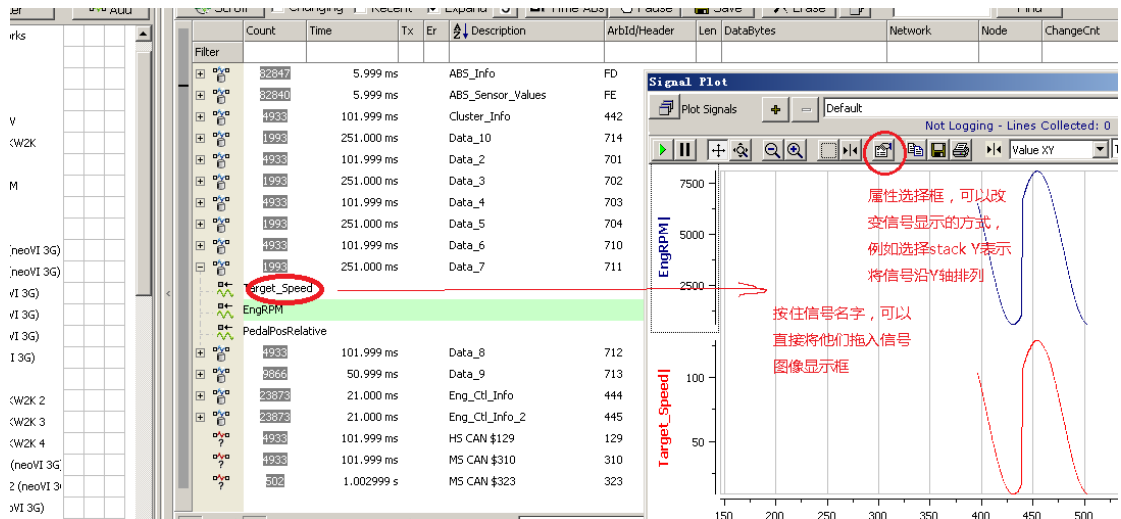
Add
Scroll
Changing
Recent
Expand
Time ABS
Pause
Save
Erase
Find
rks
V
W2K
M
(neoVI 3G)
(neoVI 3G)
VI 3G)
VI 3G)
VI 3G)
I 3G)
W2K 2
W2K 3
W2K 4
(neoVI 3G
2 (neoVI 3
VI 3G)

| | Count | Time | Tx | Er | Description | ArbId/Header | Len | DataBytes | Network | Node | ChangeCnt |
|---|---|---|---|---|---|---|---|---|---|---|---|
| Filter | | | | | | | | | | | |
| | 82847 | 5.999 ms | | | ABS_Info | FD | | | | | |
| | 82840 | 5.999 ms | | | ABS_Sensor_Values | FE | | | | | |
| | 4933 | 101.999 ms | | | Cluster_Info | 442 | | | | | |
| | 1993 | 251.000 ms | | | Data_10 | 714 | | | | | |
| | 4933 | 101.999 ms | | | Data_2 | 701 | | | | | |
| | 1993 | 251.000 ms | | | Data_3 | 702 | | | | | |
| | 4933 | 101.999 ms | | | Data_4 | 703 | | | | | |
| | 1993 | 251.000 ms | | | Data_5 | 704 | | | | | |
| | 4933 | 101.999 ms | | | Data_6 | 710 | | | | | |
| | 1993 | 251.000 ms | | | Data_7 | 711 | | | | | |
| | Target_Speed | | | | | | | | | | |
| | EngRPM | | | | | | | | | | |
| | PedalPosRelative | | | | | | | | | | |
| | 4933 | 101.999 ms | | | Data_8 | 712 | | | | | |
| | 9866 | 50.999 ms | | | Data_9 | 713 | | | | | |
| | 23873 | 21.000 ms | | | Eng_Ctl_Info | 444 | | | | | |
| | 23873 | 21.000 ms | | | Eng_Ctl_Info_2 | 445 | | | | | |
| | 4933 | 101.999 ms | | | HS CAN $129 | 129 | | | | | |
| | 4933 | 101.999 ms | | | MS CAN $310 | 310 | | | | | |
| | 502 | 1.002999 s | | | MS CAN $323 | 323 | | | | | |

Signal Plot
Plot Signals
Default
Not Logging - Lines Collected: 0
Value XY
7500
5000
2500
EngRPM
100
50
Target_Speed
150 200 250 300 350 400 450 500

属性选择框，可以改变信号显示的方式，例如选择stack Y表示将信号沿Y轴排列

按住信号名字，可以直接将他们拖入信号图像显示框